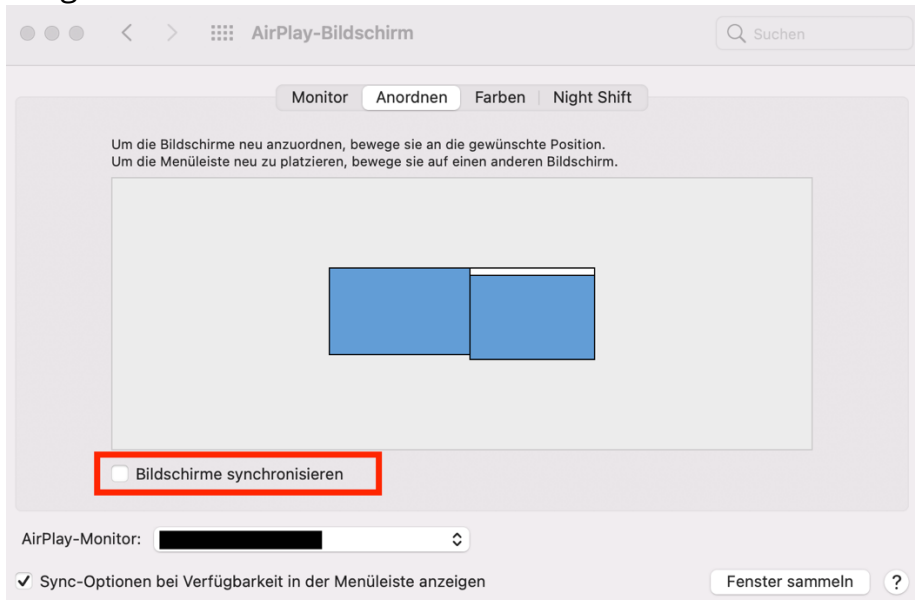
AirPlay-Bildschirm

Suchen

Monitor | Anordnen | Farben | Night Shift

Um die Bildschirme neu anzuordnen, bewege sie an die gewünschte Position.
Um die Menüleiste neu zu platzieren, bewege sie auf einen anderen Bildschirm.

Bildschirme synchronisieren

AirPlay-Monitor:

✓ Sync-Optionen bei Verfügbarkeit in der Menüleiste anzeigen

Fenster sammeln

?